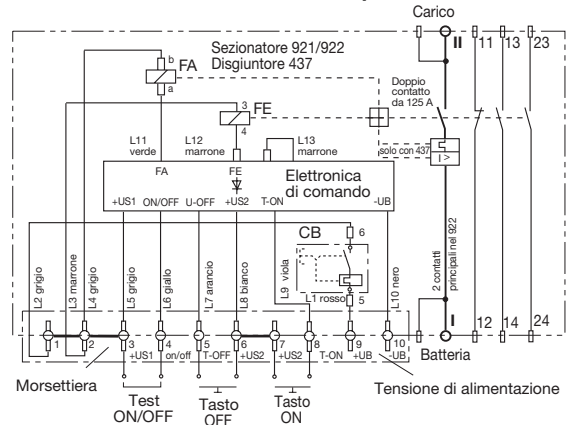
Carico
II
11
13
23
Sezionatore 921/922
Disgiuntore 437
b
FA
a
Doppio contatto da 125 A
3
FE
4
L11 verde
L12 marrone
L13 marrone
solo con 437
I >
FA
FE
Elettronica di comando
+US1
ON/OFF
U-OFF
+US2
T-ON
-UB
CB
6
L9 viola
L1 rosso
5
L2 grigio
L3 marrone
L4 grigio
L5 grigio
L6 giallo
L7 arancio
L8 bianco
L10 nero
2 contatti principali nel 922
I
12
14
24
1
2
3
+US1
4
on/off
5
T-OFF
6
+US2
7
+US2
8
T-ON
9
+UB
10
-UB
Batteria
Morsettiera
Test ON/OFF
Tasto OFF
Tasto ON
Tensione di alimentazione